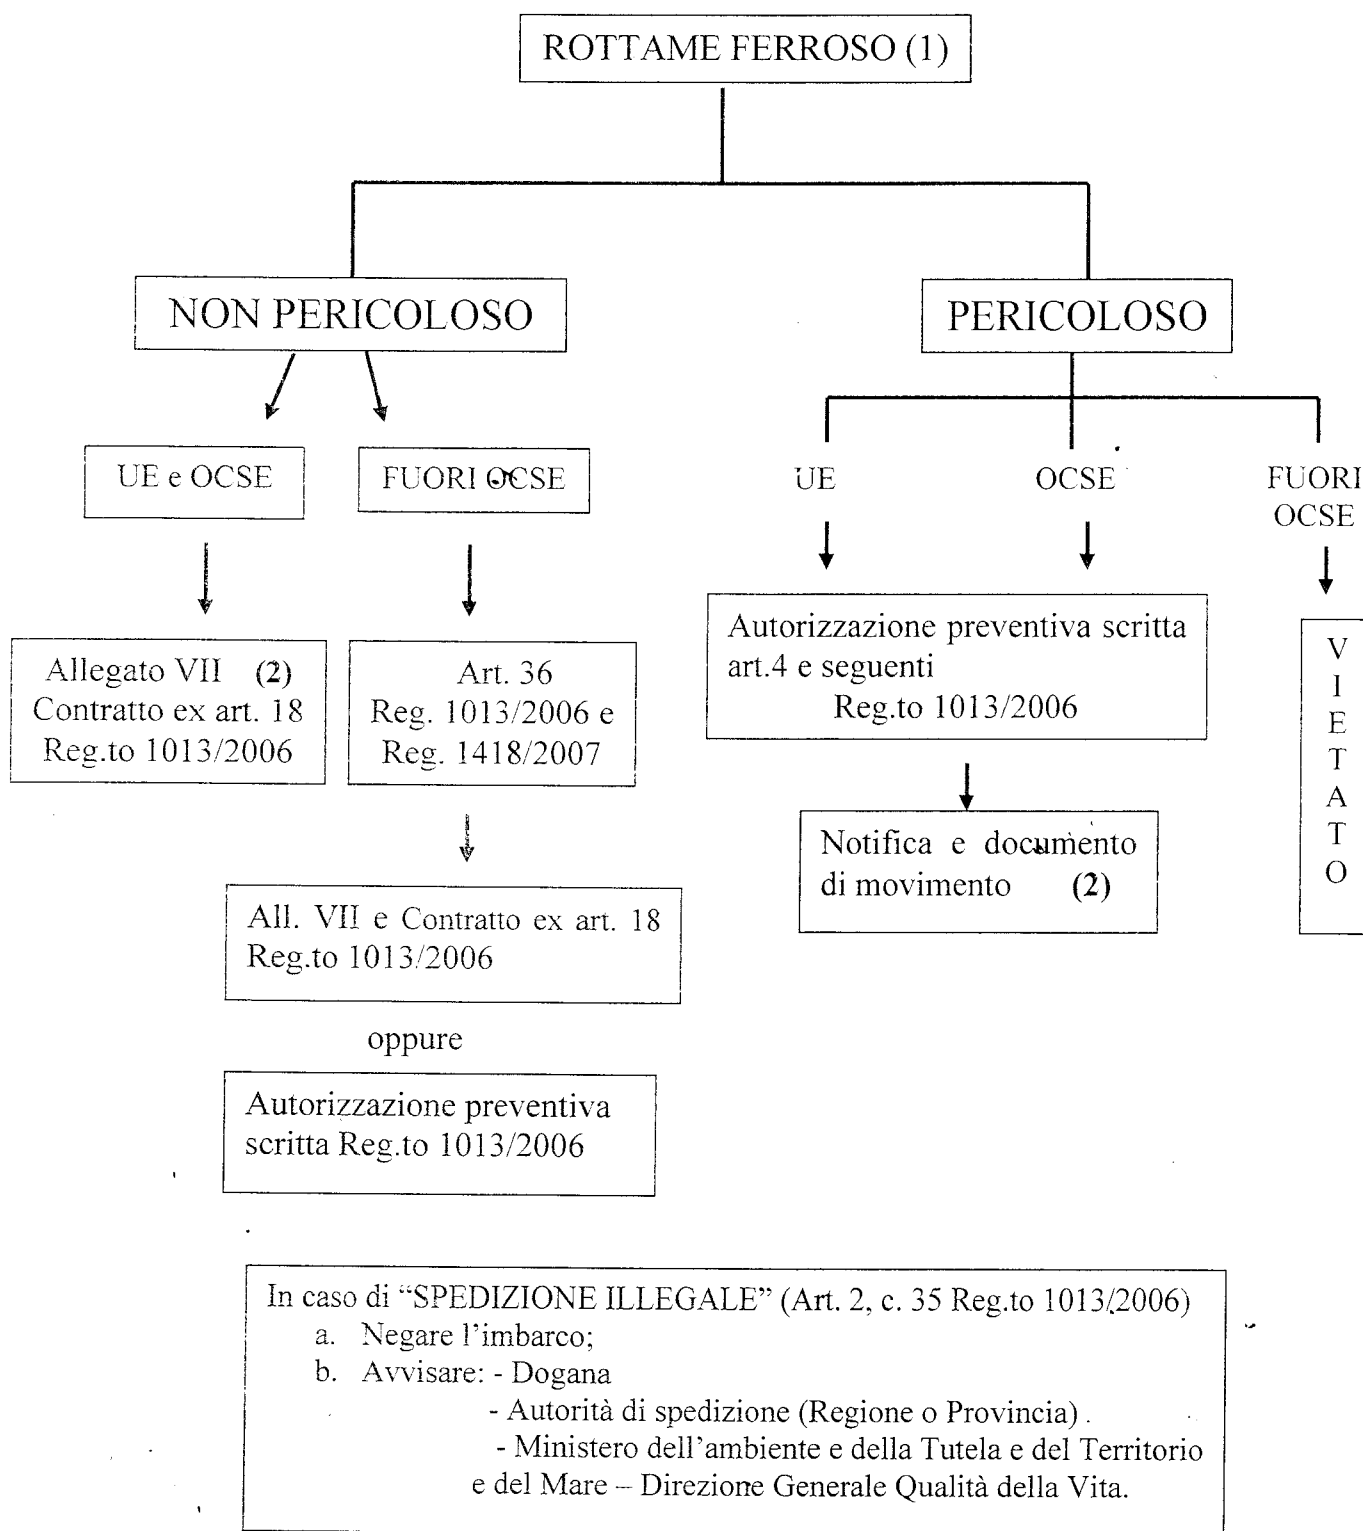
ROTTAME FERROSO (1)

NON PERICOLOSO

UE e OCSE

Allegato VII (2)
Contratto ex art. 18
Reg.to 1013/2006

FUORI OCSE

Art. 36
Reg. 1013/2006 e
Reg. 1418/2007

All. VII e Contratto ex art. 18
Reg.to 1013/2006

oppure

Autorizzazione preventiva scritta Reg.to 1013/2006

PERICOLOSO

UE

OCSE

Autorizzazione preventiva scritta art.4 e seguenti
Reg.to 1013/2006

Notifica e documento di movimento (2)

FUORI OCSE

VIETATO

In caso di "SPEDIZIONE ILLEGALE" (Art. 2, c. 35 Reg.to 1013/2006)
a. Negare l'imbarco;
b. Avvisare: - Dogana
- Autorità di spedizione (Regione o Provincia).
- Ministero dell'ambiente e della Tutela e del Territorio e del Mare – Direzione Generale Qualità della Vita.